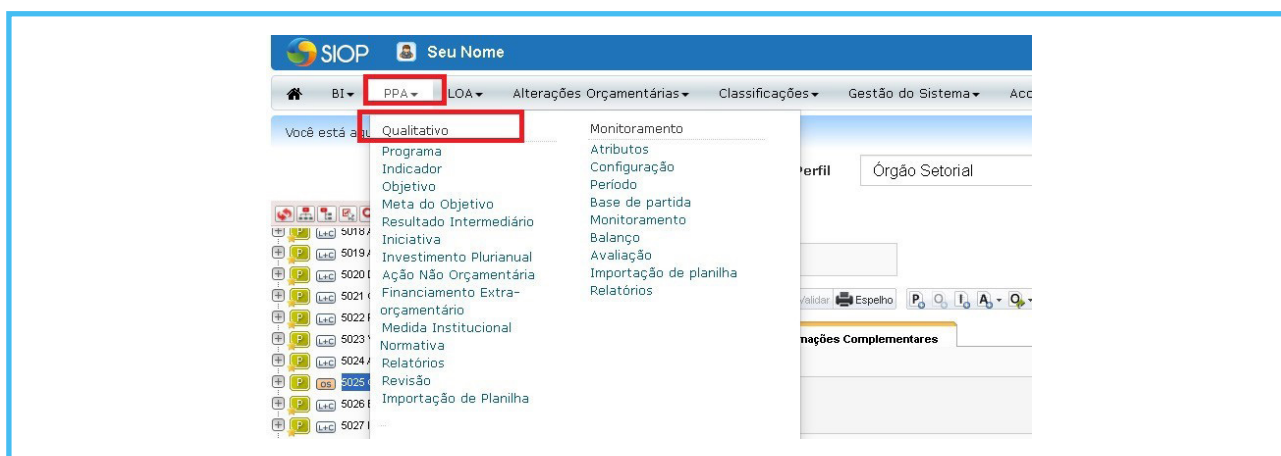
SIOP Seu Nome

BI ▾ PPA ▾ LOA ▾ Alterações Orçamentárias ▾ Classificações ▾ Gestão do Sistema ▾ Acc

Você está aq

Qualitativo
Programa
Indicador
Objetivo
Meta do Objetivo
Resultado Intermediário
Iniciativa
Investimento Plurianual
Ação Não Orçamentária
Financiamento Extra-orçamentário
Medida Institucional Normativa
Relatórios
Revisão
Importação de Planilha

Monitoramento
Atributos
Configuração
Período
Base de partida
Monitoramento
Balanço
Avaliação
Importação de planilha
Relatórios

Perfil Órgão Setorial

L+C 5018
L+C 5019
L+C 5020
L+C 5021
L+C 5022
L+C 5023
L+C 5024
DS 5025
L+C 5026
L+C 5027

Validar Espelho

nações Complementares